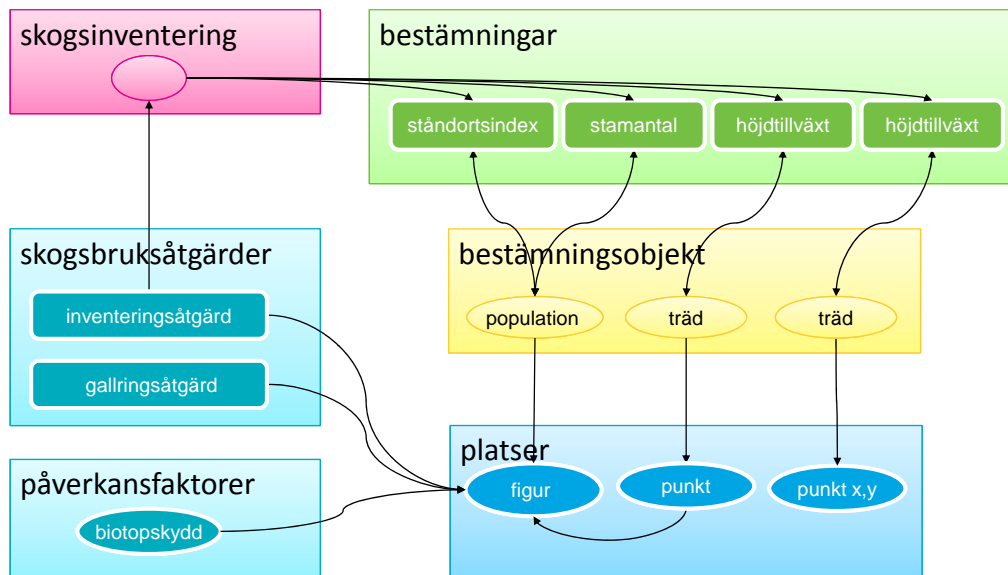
skogsinventering

bestämningar

ståndortsindex

stamantal

höjdtillväxt

höjdtillväxt

skogsbruksåtgärder

inventeringsåtgärd

gallringsåtgärd

bestämningsobjekt

population

träd

träd

platser

figur

punkt

punkt x,y

påverkansfaktorer

biotopskydd